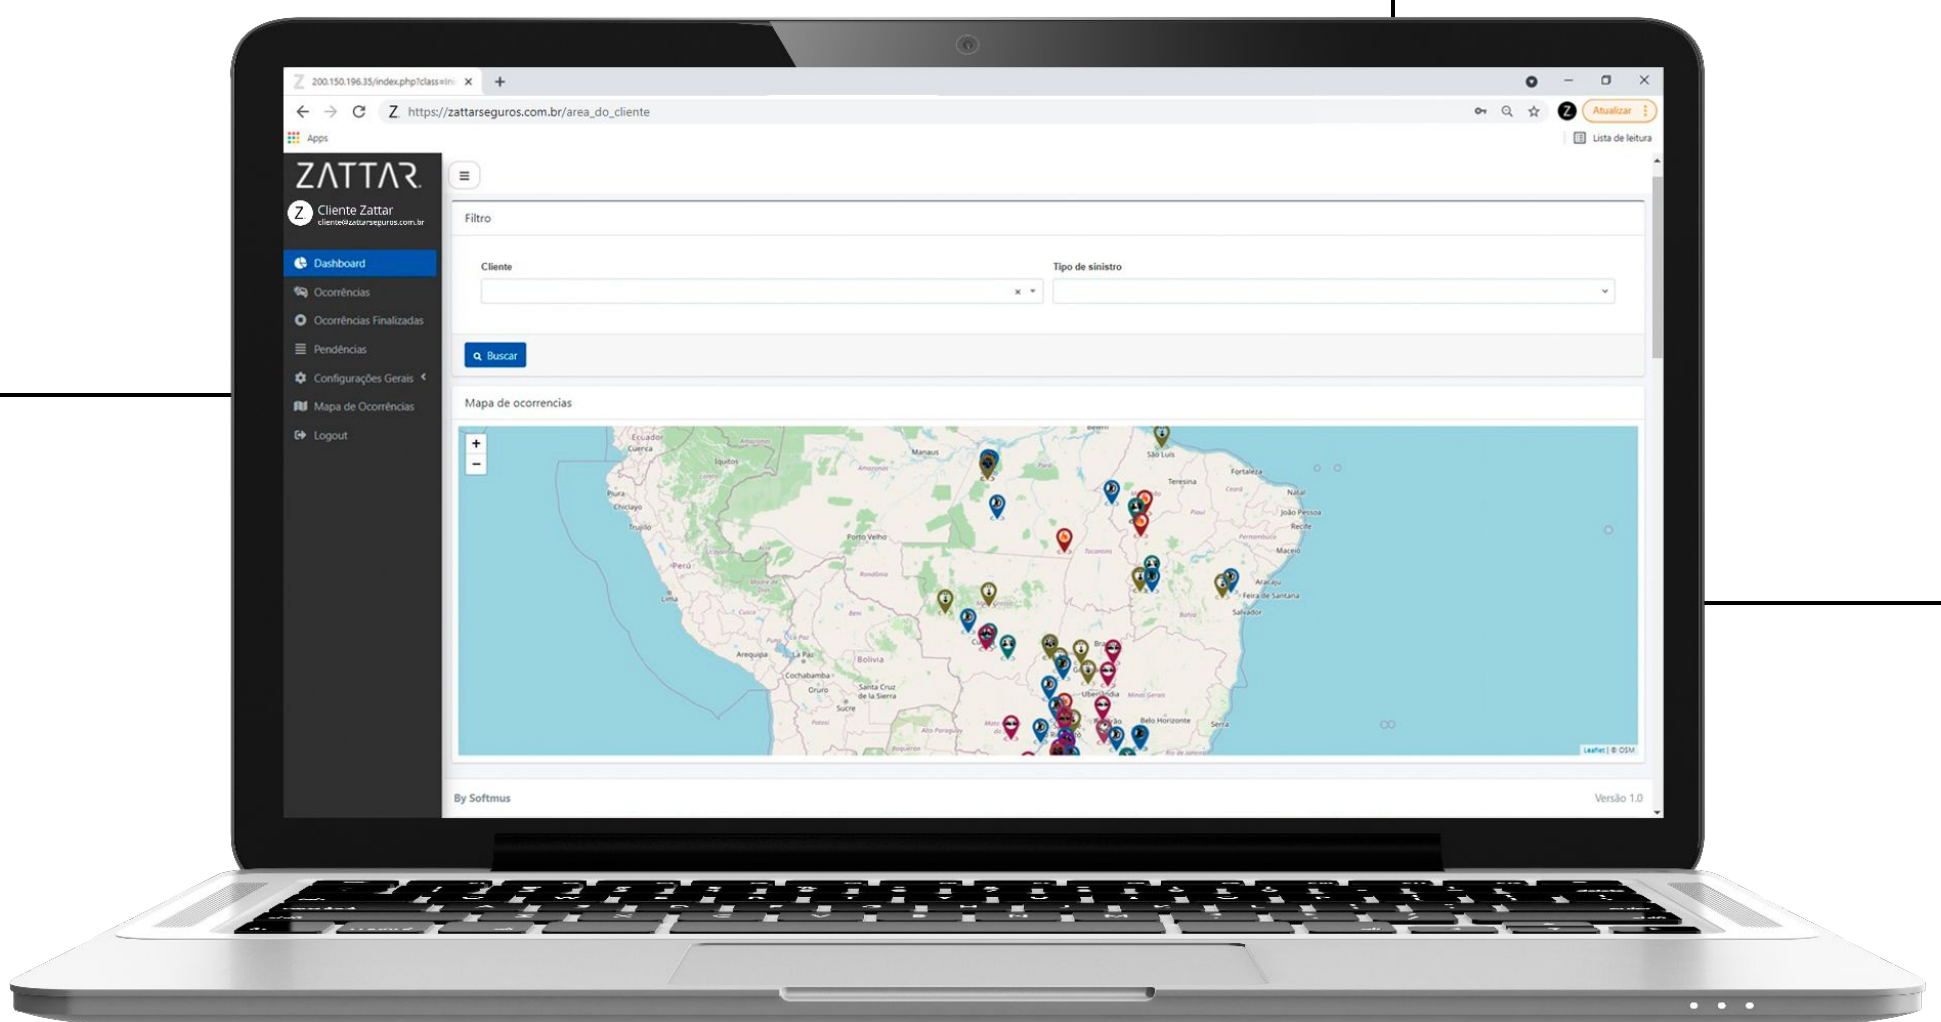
200.150.196.35/index.php?class=In ×
+
https://zattarseguros.com.br/area_do_cliente
Atualizar
Apps
Lista de leitura

ZATTAR
Cliente Zattar
cliente@zattarseguros.com.br

Dashboard
Ocorrências
Ocorrências Finalizadas
Pendências
Configurações Gerais
Mapa de Ocorrências
Logout

Filtro

Cliente
Tipo de sinistro

Buscar

Mapa de ocorrencias

+
−
Ecuador
Cuenca
Iquitos
Manaus
São Luís
Fortaleza
Teresina
Natal
Piura
Chiclayo
Trujillo
João Pessoa
Recife
Porto Velho
Maceió
Perú
Aracaju
Feira de Santana
Salvador
Lima
Arequipa
La Paz
Bolivia
Cochabamba
Oruro
Sucre
Santa Cruz de la Sierra
Uberlândia
Belo Horizonte
Leaflet | © OSM

By Softmus
Versão 1.0